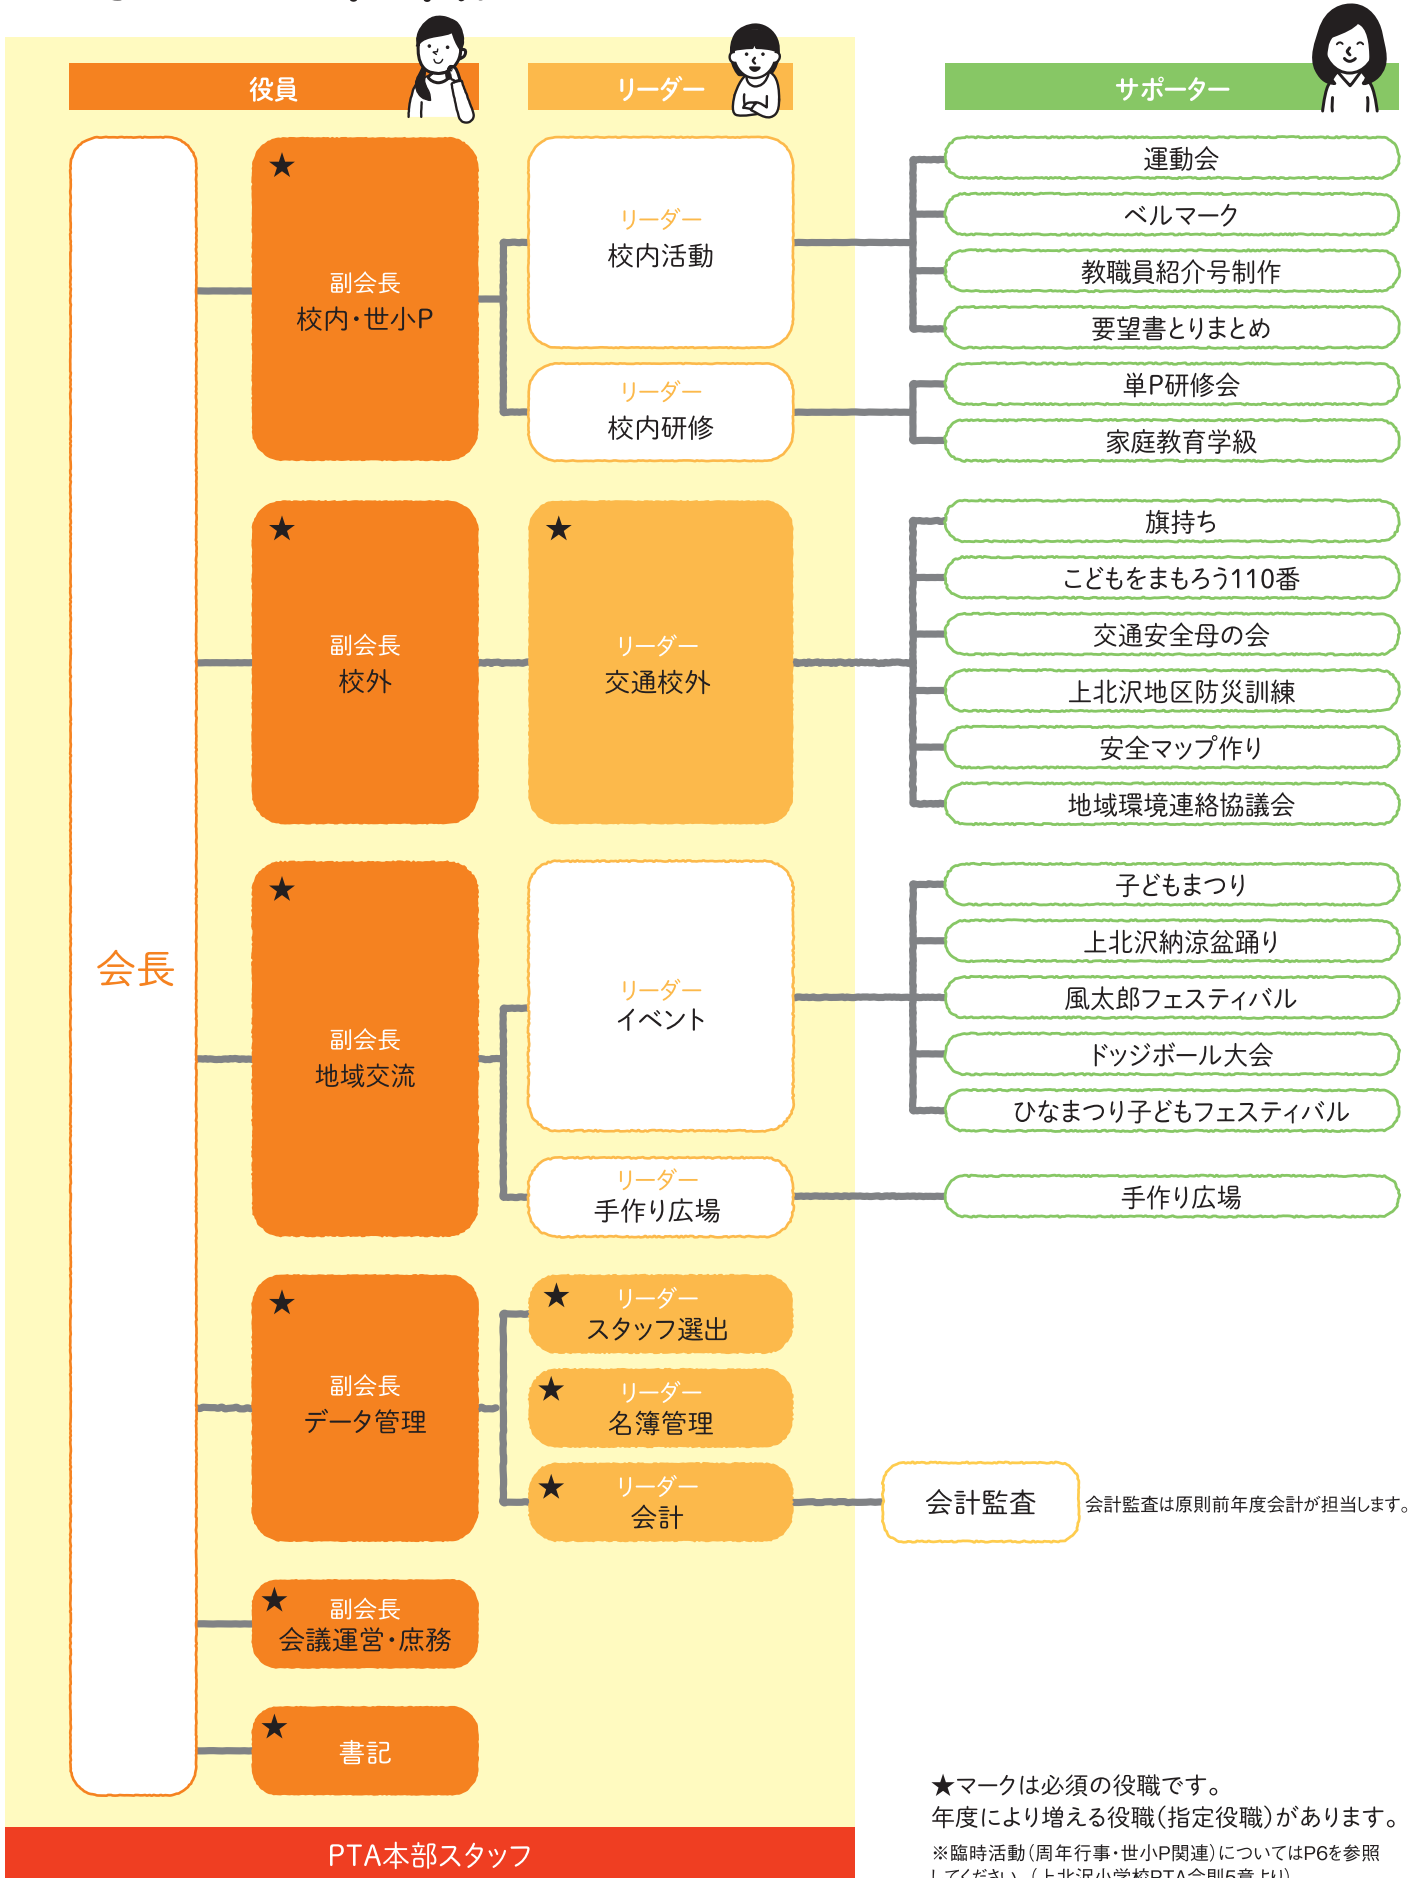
役員

リーダー

サポーター

会長

★
副会長
校内・世小P

リーダー
校内活動

リーダー
校内研修

運動会

ベルマーク

教職員紹介号制作

要望書とりまとめ

単P研修会

家庭教育学級

★
副会長
校外

★
リーダー
交通校外

旗持ち

こどもをまもろう110番

交通安全母の会

上北沢地区防災訓練

安全マップ作り

地域環境連絡協議会

★
副会長
地域交流

リーダー
イベント

子どもまつり

上北沢納涼盆踊り

風太郎フェスティバル

ドッジボール大会

ひなまつり子どもフェスティバル

リーダー
手作り広場

手作り広場

★
副会長
データ管理

★ リーダー
スタッフ選出

★ リーダー
名簿管理

★ リーダー
会計

会計監査

会計監査は原則前年度会計が担当します。

★ 副会長
会議運営・庶務

★
書記

★マークは必須の役職です。
年度により増える役職（指定役職）があります。

※臨時活動（周年行事・世小P関連）についてはP6を参照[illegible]

PTA本部スタッフ